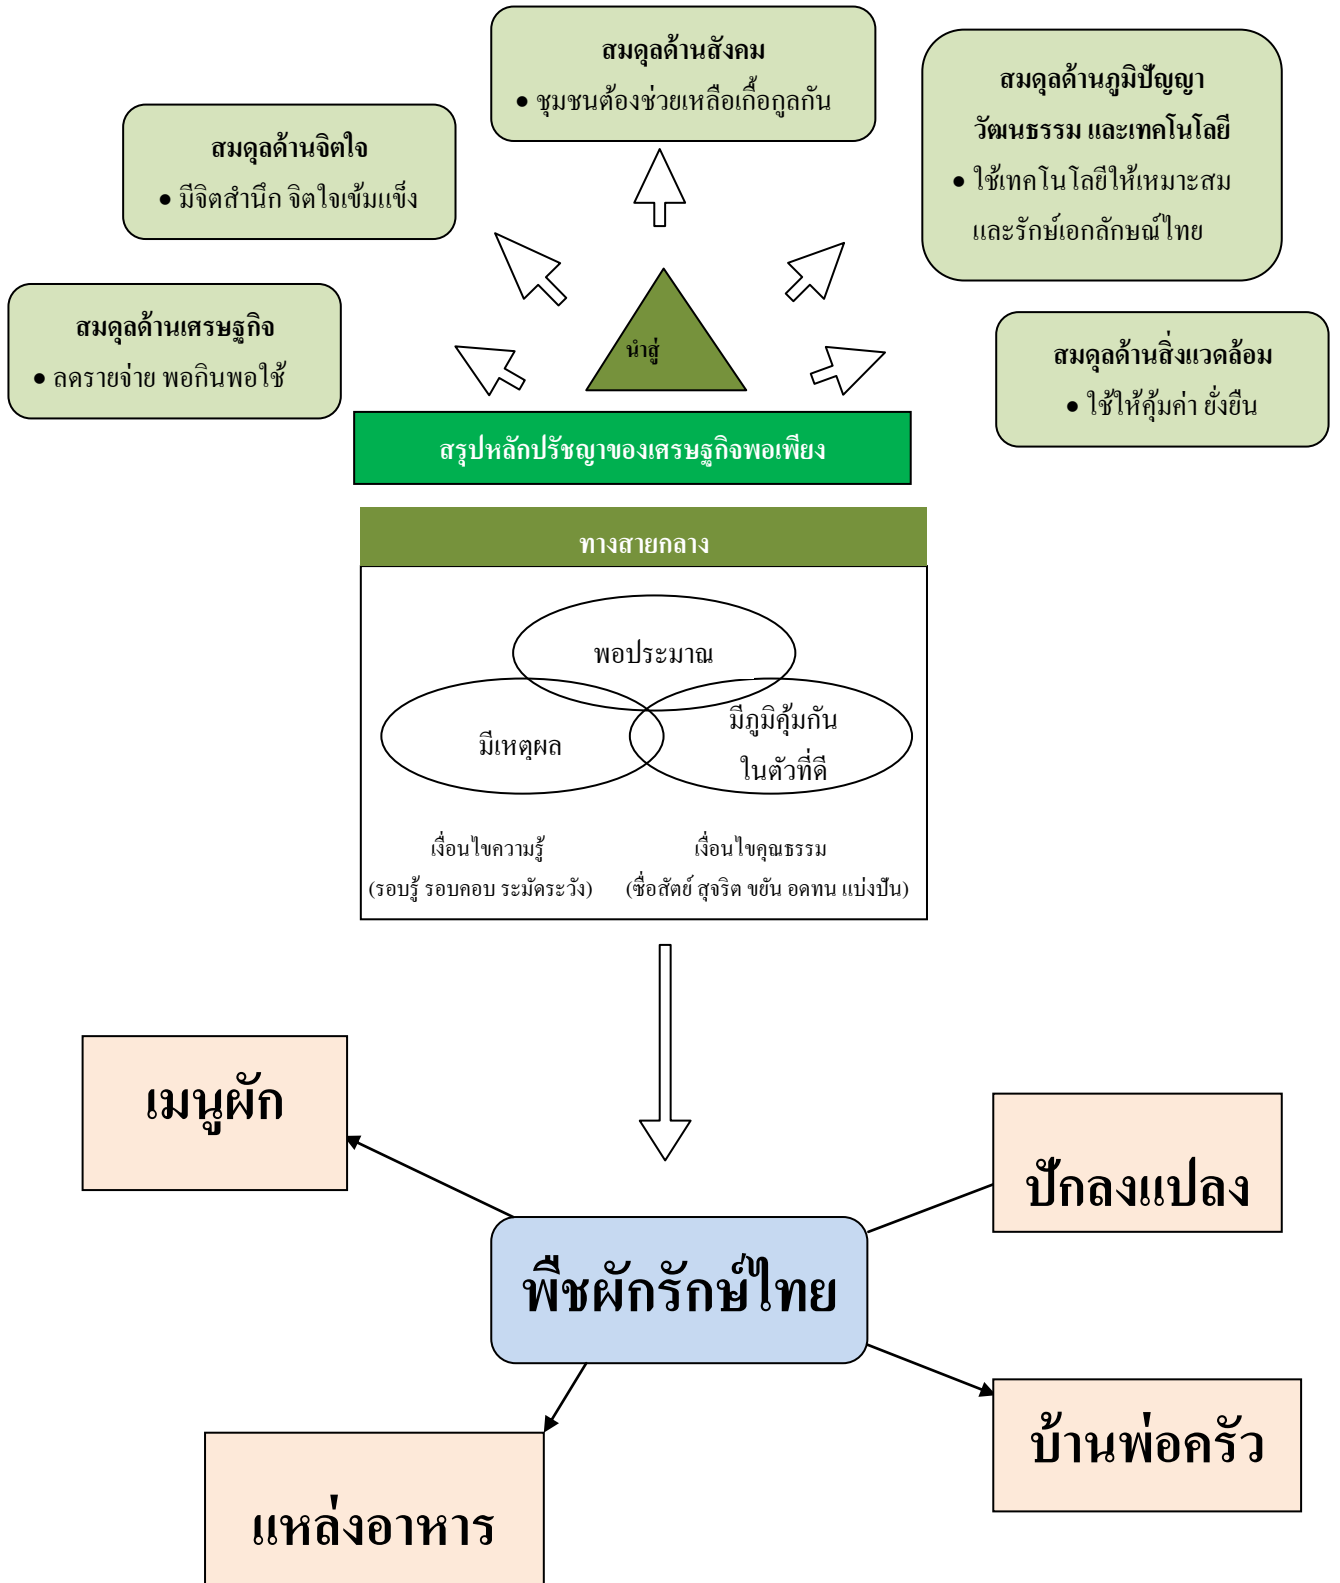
สมดุลด้านสังคม
• ชุมชนต้องช่วยเหลือเกื้อกูลกัน

สมดุลด้านจิตใจ
• มีจิตสำนึก จิตใจเข้มแข็ง

สมดุลด้านภูมิปัญญา วัฒนธรรม และเทคโนโลยี
• ใช้เทคโนโลยีให้เหมาะสม และรักษ์เอกลักษณ์ไทย

สมดุลด้านเศรษฐกิจ
• ลดรายจ่าย พอกินพอใช้

นำสู่

สมดุลด้านสิ่งแวดล้อม
• ใช้ให้คุ้มค่า ยั่งยืน

สรุปหลักปรัชญาของเศรษฐกิจพอเพียง

ทางสายกลาง

พอประมาณ

มีเหตุผล

มีภูมิคุ้มกันในตัวที่ดี

เงื่อนไขความรู้
(รอบรู้ รอบคอบ ระมัดระวัง)

เงื่อนไขคุณธรรม
(ซื่อสัตย์ สุจริต ขยัน อดทน แบ่งปัน)

เมนูผัก

ปักลงแปลง

พืชผักรักษ์ไทย

บ้านพ่อครัว

แหล่งอาหาร